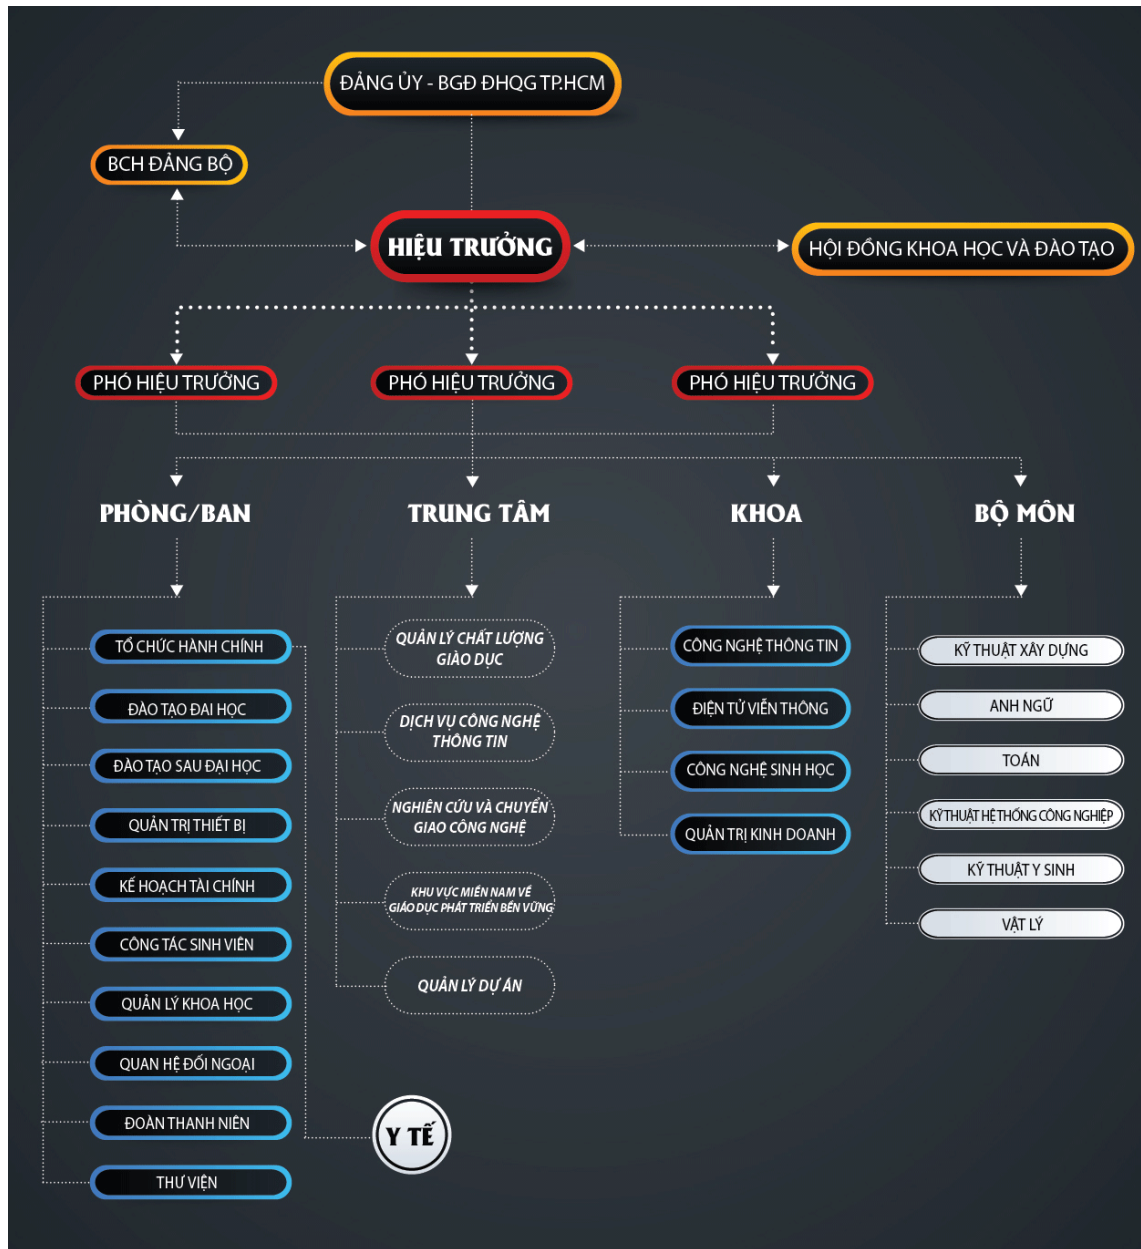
ĐẢNG ỦY - BGĐ ĐHQG TP.HCM

BCH ĐẢNG BỘ

HIỆU TRƯỞNG

HỘI ĐỒNG KHOA HỌC VÀ ĐÀO TẠO

PHÓ HIỆU TRƯỞNG

PHÓ HIỆU TRƯỞNG

PHÓ HIỆU TRƯỞNG

PHÒNG/BAN

TRUNG TÂM

KHOA

BỘ MÔN

TỔ CHỨC HÀNH CHÍNH

ĐÀO TẠO ĐẠI HỌC

ĐÀO TẠO SAU ĐẠI HỌC

QUẢN TRỊ THIẾT BỊ

KẾ HOẠCH TÀI CHÍNH

CÔNG TÁC SINH VIÊN

QUẢN LÝ KHOA HỌC

QUAN HỆ ĐỐI NGOẠI

ĐOÀN THANH NIÊN

THƯ VIỆN

Y TẾ

QUẢN LÝ CHẤT LƯỢNG GIÁO DỤC

DỊCH VỤ CÔNG NGHỆ THÔNG TIN

NGHIÊN CỨU VÀ CHUYỂN GIAO CÔNG NGHỆ

KHU VỰC MIỀN NAM VỀ GIÁO DỤC PHÁT TRIỂN BỀN VỮNG

QUẢN LÝ DỰ ÁN

CÔNG NGHỆ THÔNG TIN

ĐIỆN TỬ VIỄN THÔNG

CÔNG NGHỆ SINH HỌC

QUẢN TRỊ KINH DOANH

KỸ THUẬT XÂY DỰNG

ANH NGỮ

TOÁN

KỸ THUẬT HỆ THỐNG CÔNG NGHIỆP

KỸ THUẬT Y SINH

VẬT LÝ